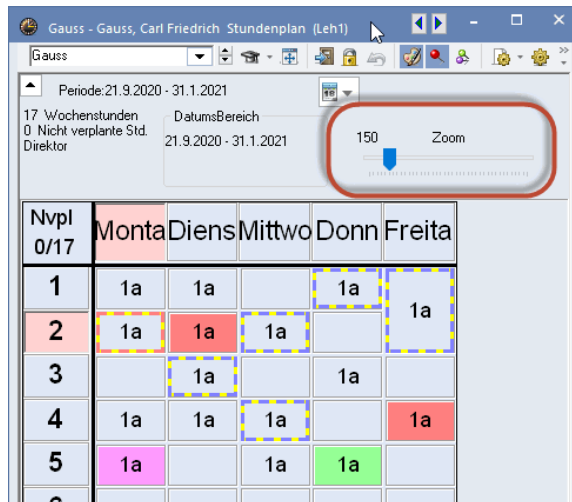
Gauss - Gauss, Carl Friedrich Stundenplan (Leh1)

Gauss

Periode:21.9.2020 - 31.1.2021

17 Wochenstunden
0 Nicht verplante Std.
Direktor

DatumsBereich
21.9.2020 - 31.1.2021

150 Zoom

| Nvpl 0/17 | Monta | Diens | Mittwo | Donn | Freita |
|---|---|---|---|---|---|
| 1 | 1a | 1a | | 1a | 1a |
| 2 | 1a | 1a | 1a | | |
| 3 | | 1a | | 1a | |
| 4 | 1a | 1a | 1a | | 1a |
| 5 | 1a | | 1a | 1a | |